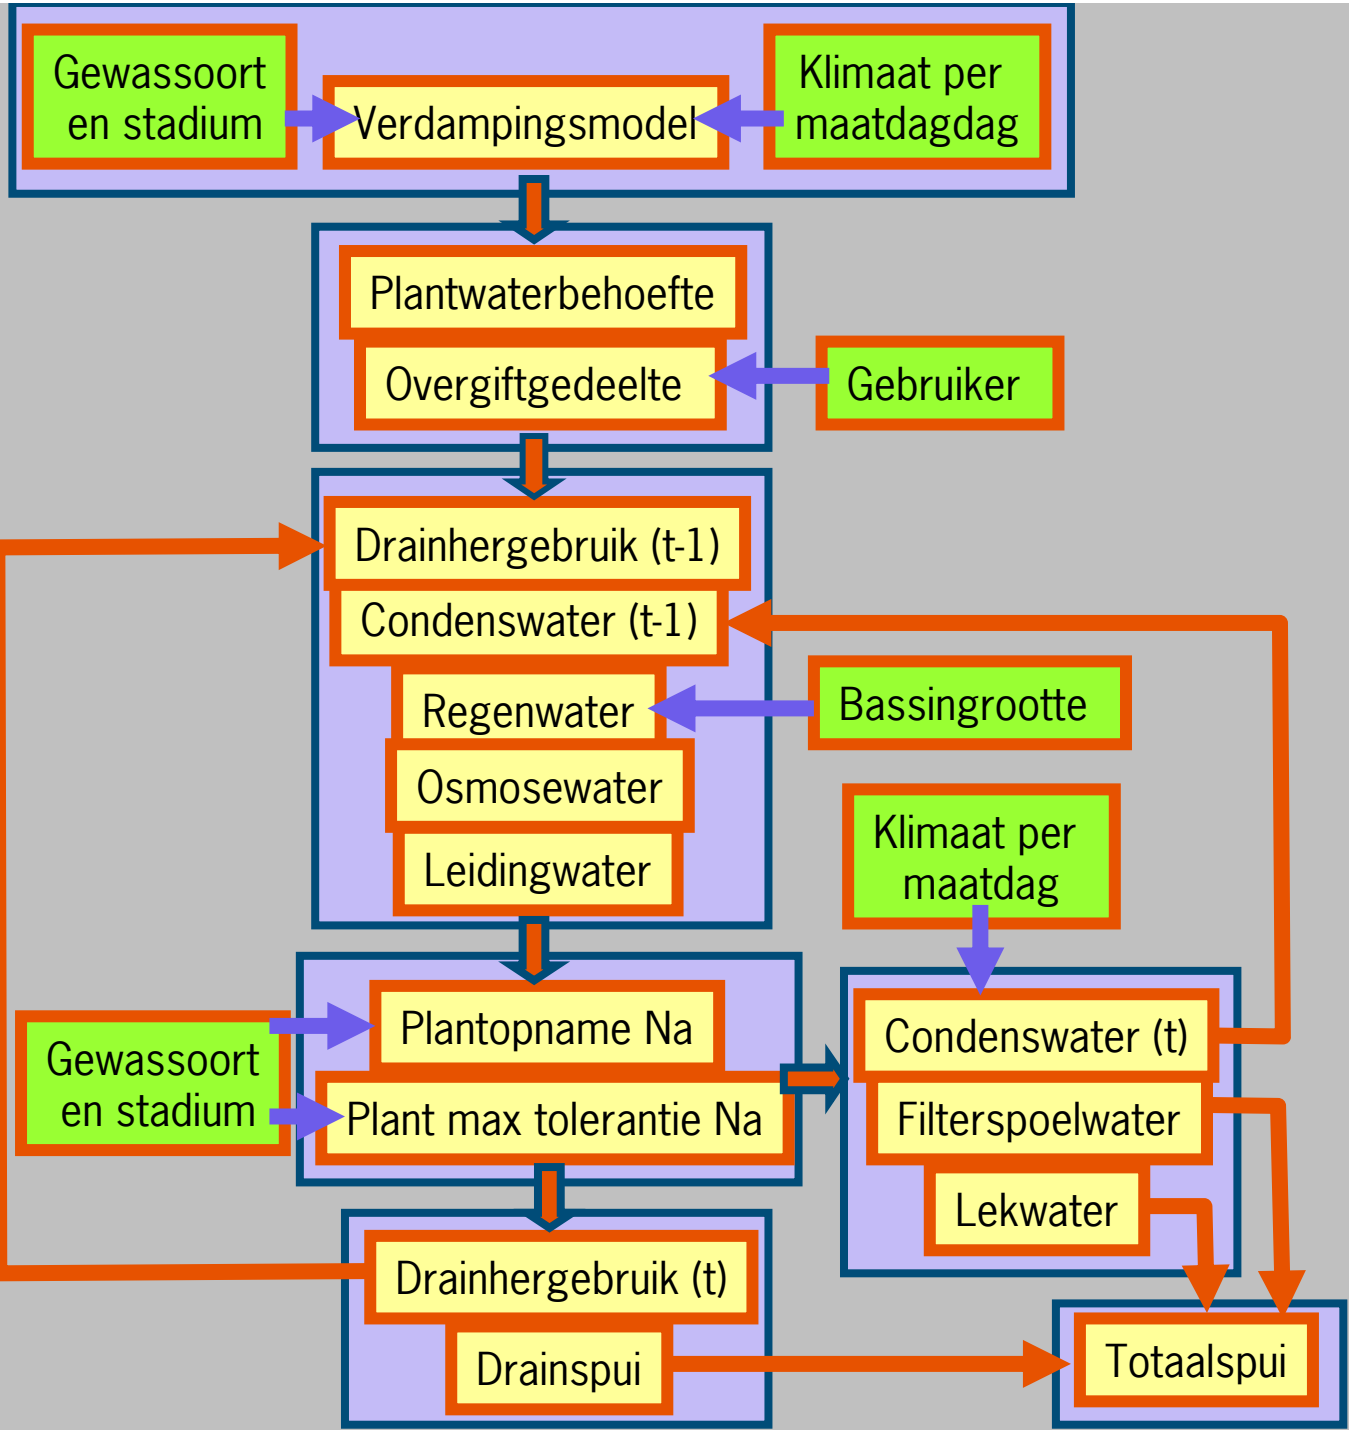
Gewassoort en stadium

Verdampingsmodel

Klimaat per maatdagdag

Plantwaterbehoefte

Overgiftgedeelte

Gebruiker

Drainhergebruik (t-1)

Condenswater (t-1)

Regenwater

Bassingrootte

Osmosewater

Leidingwater

Klimaat per maatdag

Plantopname Na

Gewassoort en stadium

Plant max tolerantie Na

Condenswater (t)

Filterspoelwater

Lekwater

Drainhergebruik (t)

Drainspui

Totaalspui